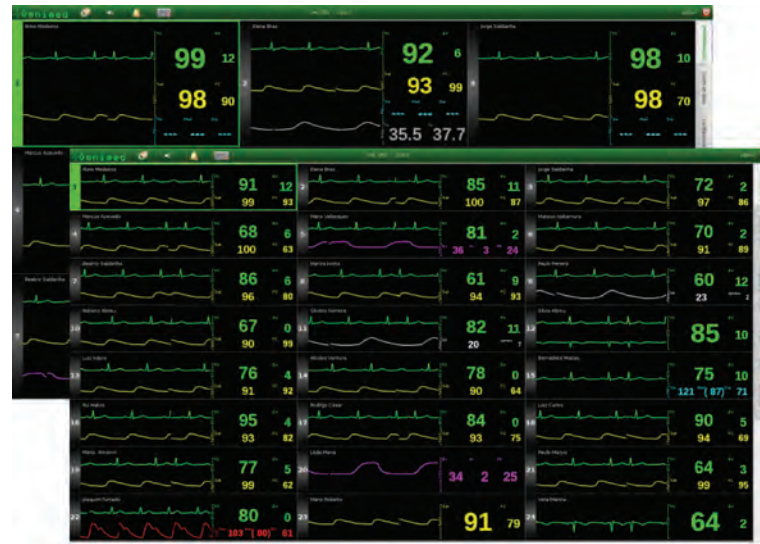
Omniaq

Rosa Medeiros
99 12
98 90

Elena Braz
92 6
93 99
35.5 37.7

Jorge Saldanha
98 10
98 70

Marcus Azevedo

Pedro Saldanha

Omniaq

Rosa Medeiros
1
91 12
99 93

Elena Braz
2
85 11
100 87

Jorge Saldanha
3
72 2
97 86

Marcus Azevedo
4
68 6
100 63

Mario Velasquez
5
81 2
36 3 24

Mateus Saldanha
6
70 2
91 89

Pedro Saldanha
7
86 6
96 80

8
61 9
94 93

Paulo Pereira
9
60 12
23 2

Adriano Abreu
10
67 0
90 99

11
82 11
20 7

Silvia Abreu
12
85 10

Luis Isidro
13
76 4
91 92

Alcides Ventura
14
78 0
90 64

15
75 10
121 (87) 71

16
95 4
93 82

17
84 0
93 75

Luis Cunha
18
90 5
94 69

19
77 5
99 62

20
34 2 25

21
64 3
99 95

Joaquim Furtado
22
80 0
103 (80) 61

23
91 79

24
64 2